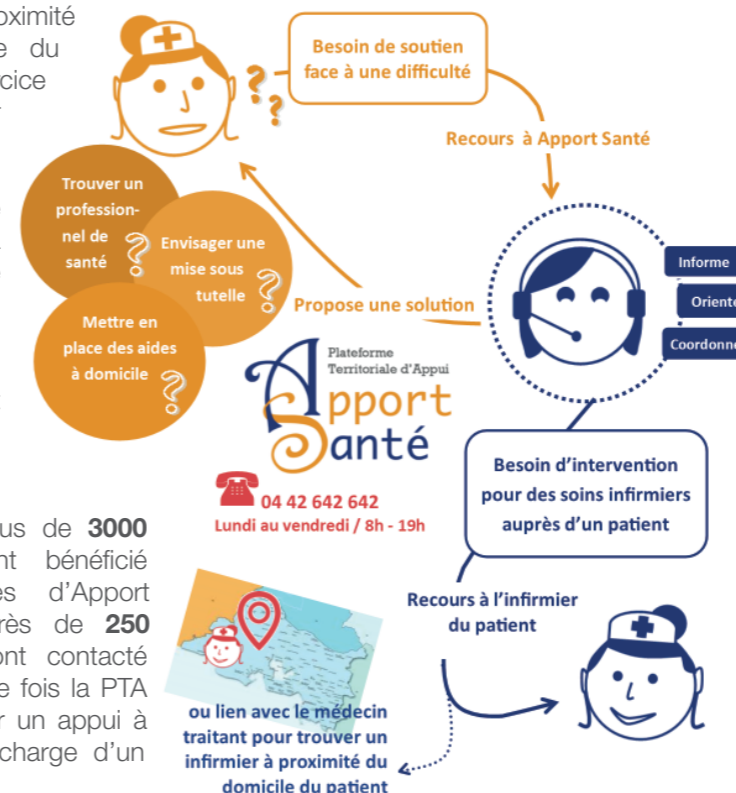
oximité
e du
cice

Besoin de soutien face à une difficulté

Recours à Apport Santé

Trouver un professionnel de santé

Envisager une mise sous tutelle

Mettre en place des aides à domicile

Propose une solution

Informe
Oriente
Coordonne

Plateforme Territoriale d'Appui
Apport Santé

04 42 642 642
Lundi au vendredi / 8h - 19h

Besoin d'intervention pour des soins infirmiers auprès d'un patient

us de 3000 nt bénéficié es d'Apport rès de 250 ont contacté e fois la PTA r un appui à charge d'un

Recours à l'infirmier du patient

ou lien avec le médecin traitant pour trouver un infirmier à proximité du domicile du patient